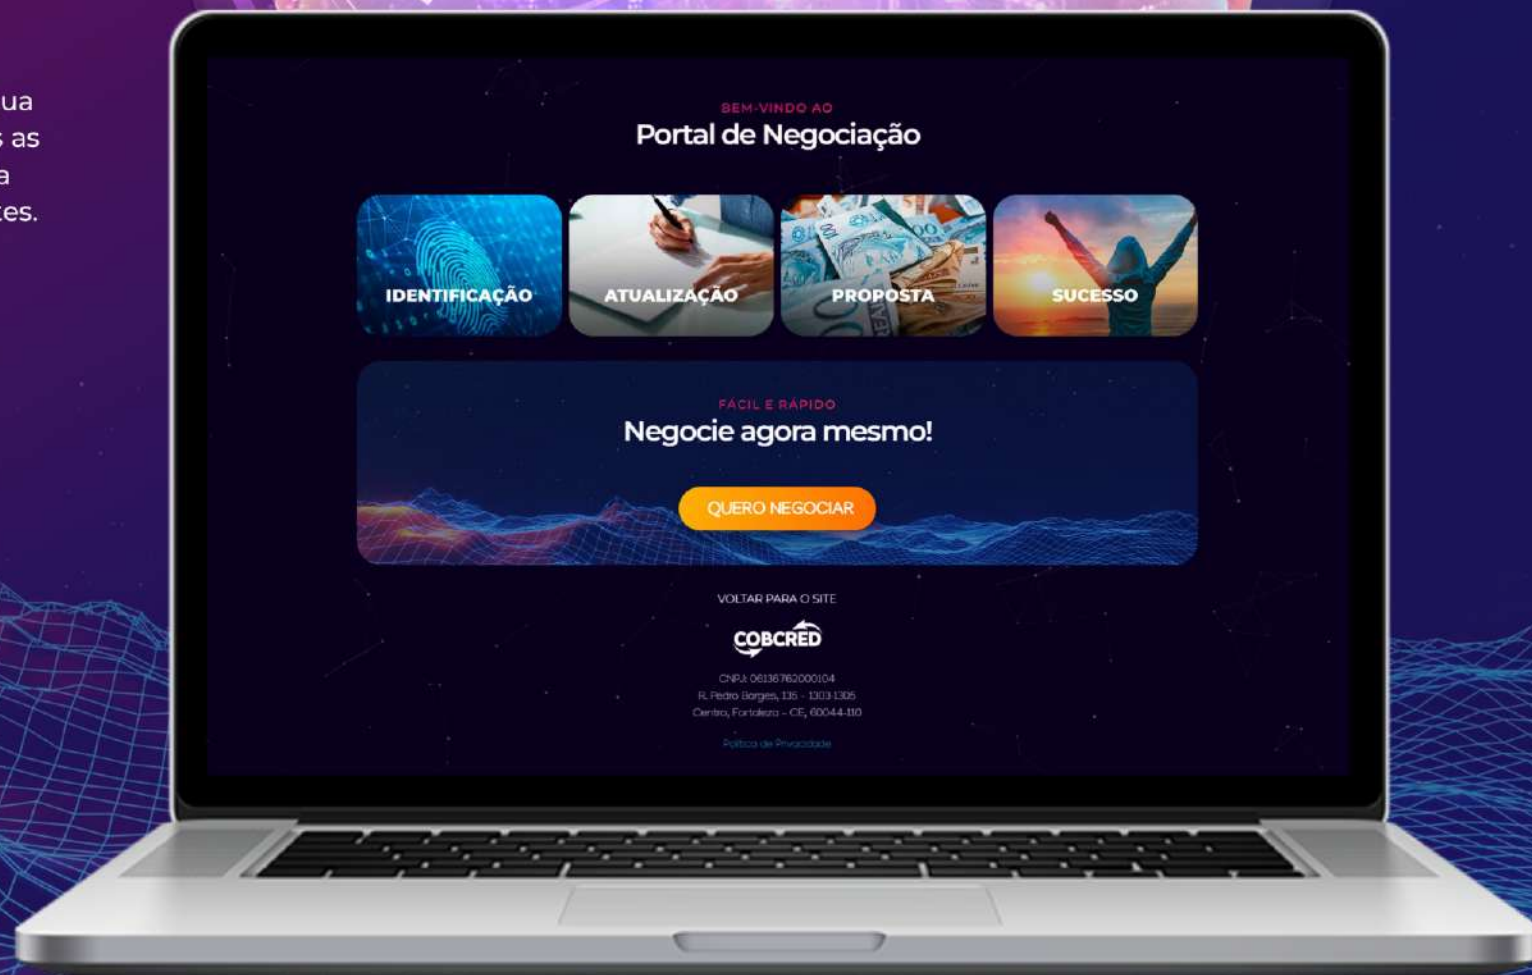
ua
s as
a
tes.

BEM-VINDO AO
Portal de Negociação

IDENTIFICAÇÃO
ATUALIZAÇÃO
PROPOSTA
SUCESSO

FÁCIL E RÁPIDO
Negocie agora mesmo!

QUERO NEGOCIAR

VOLTAR PARA O SITE

COBCRED

CNPJ: 06136762000104
R. Pedro Borges, 135 - 1303 1305
Centro, Fortaleza - CE, 60044-110

Política de Privacidade